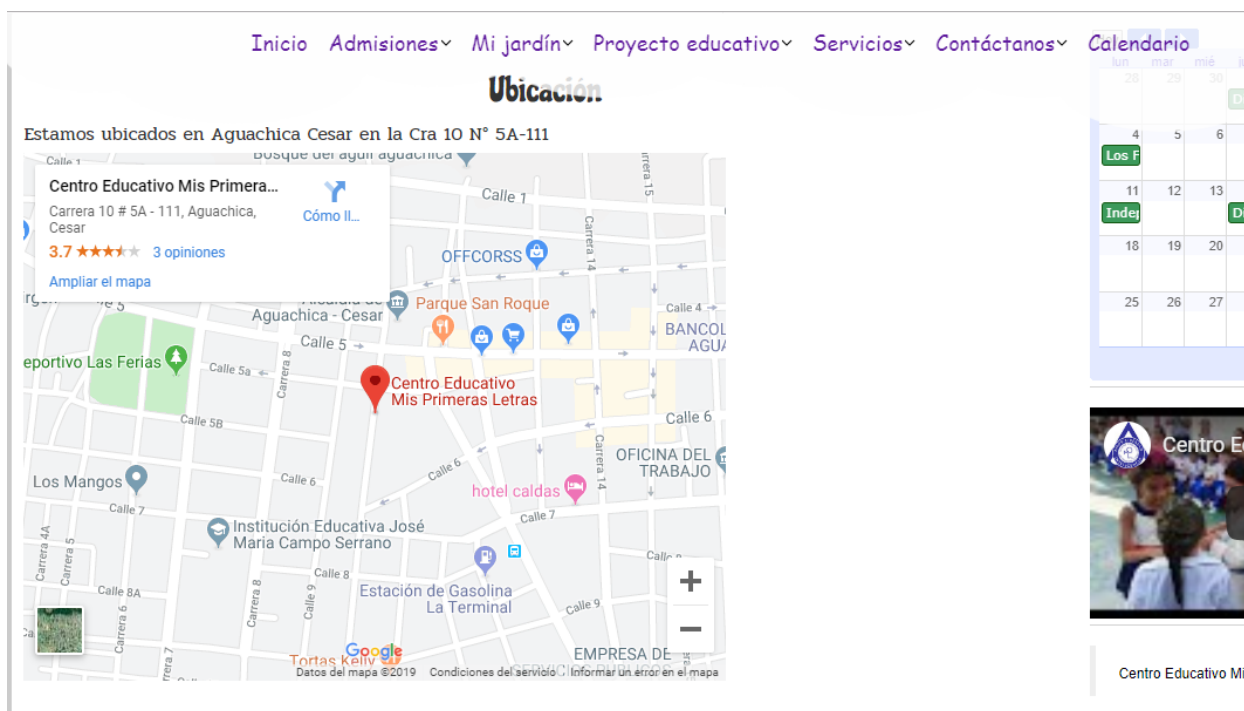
Inicio Admisiones Mi jardín Proyecto educativo Servicios Contáctanos Calendario

Ubicación

Estamos ubicados en Aguachica Cesar en la Cra 10 N° 5A-111

Centro Educativo Mis Primera...
Carrera 10 # 5A - 111, Aguachica, Cesar
3.7 ★★★★★ 3 opiniones
Cómo ll...
Ampliar el mapa

Calle 1
Bosque del agüil aguachica
Calle 1
Carrera 15
Carrera 14
OFFCORSS
Calle 4
Alcaldía de Aguachica - Cesar
Parque San Roque
BANCOL AGUA
Calle 5
eportivo Las Ferias
Calle 5a
Carrera 8
Centro Educativo Mis Primeras Letras
Calle 5B
Calle 6
Carrera 14
OFICINA DEL TRABAJO
Calle 6
Los Mangos
Calle 6
hotel caldas
Calle 7
Calle 7
Institución Educativa José Maria Campo Serrano
Carrera 4A
Carrera 5
Calle 8
Calle 8A
Calle 8
Carrera 6
Carrera 8
Carrera 9
Estación de Gasolina La Terminal
Calle 9
Carrera 7
Tortas Kelly
EMPRESA DE SERVICIOS PUBLICOS
Google
Datos del mapa ©2019 Condiciones del servicio Informar un error en el mapa

lun mar mié
28 29 30
4 5 6
Los F
11 12 13
Indep
18 19 20
25 26 27

Centro E

Centro Educativo Mi